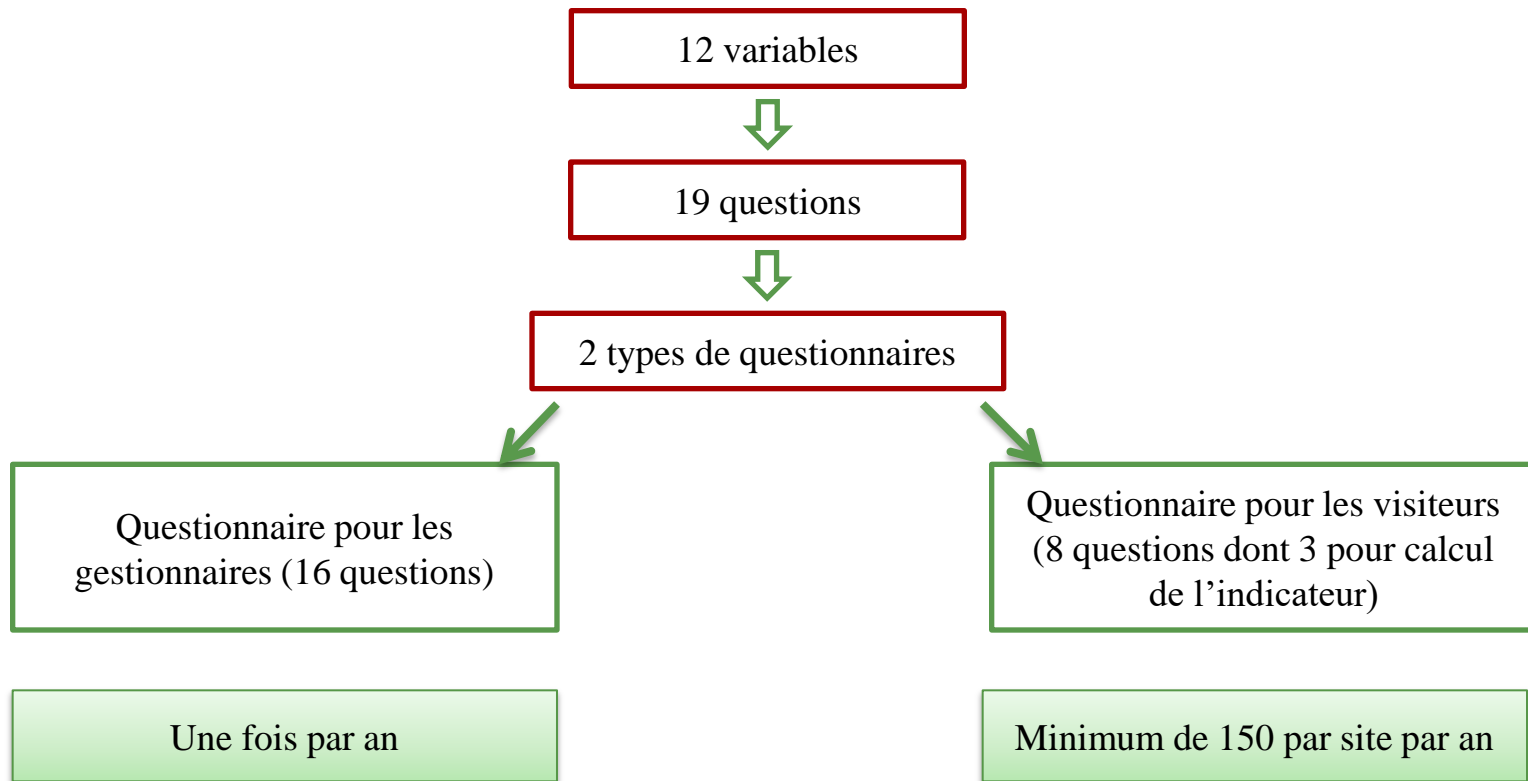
12 variables

19 questions

2 types de questionnaires

Questionnaire pour les gestionnaires (16 questions)

Questionnaire pour les visiteurs (8 questions dont 3 pour calcul de l’indicateur)

Une fois par an

Minimum de 150 par site par an